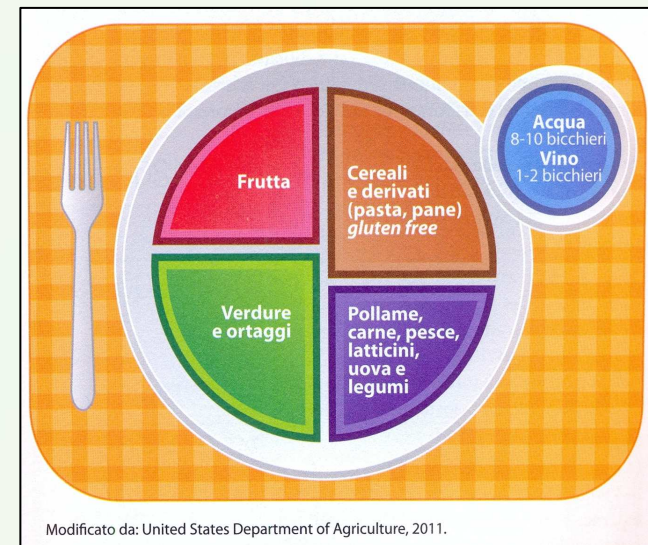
Frutta

Cereali e derivati (pasta, pane) gluten free

Acqua
8-10 bicchieri
Vino
1-2 bicchieri

Verdure e ortaggi

Pollame, carne, pesce, latticini, uova e legumi

Modificato da: United States Department of Agriculture, 2011.